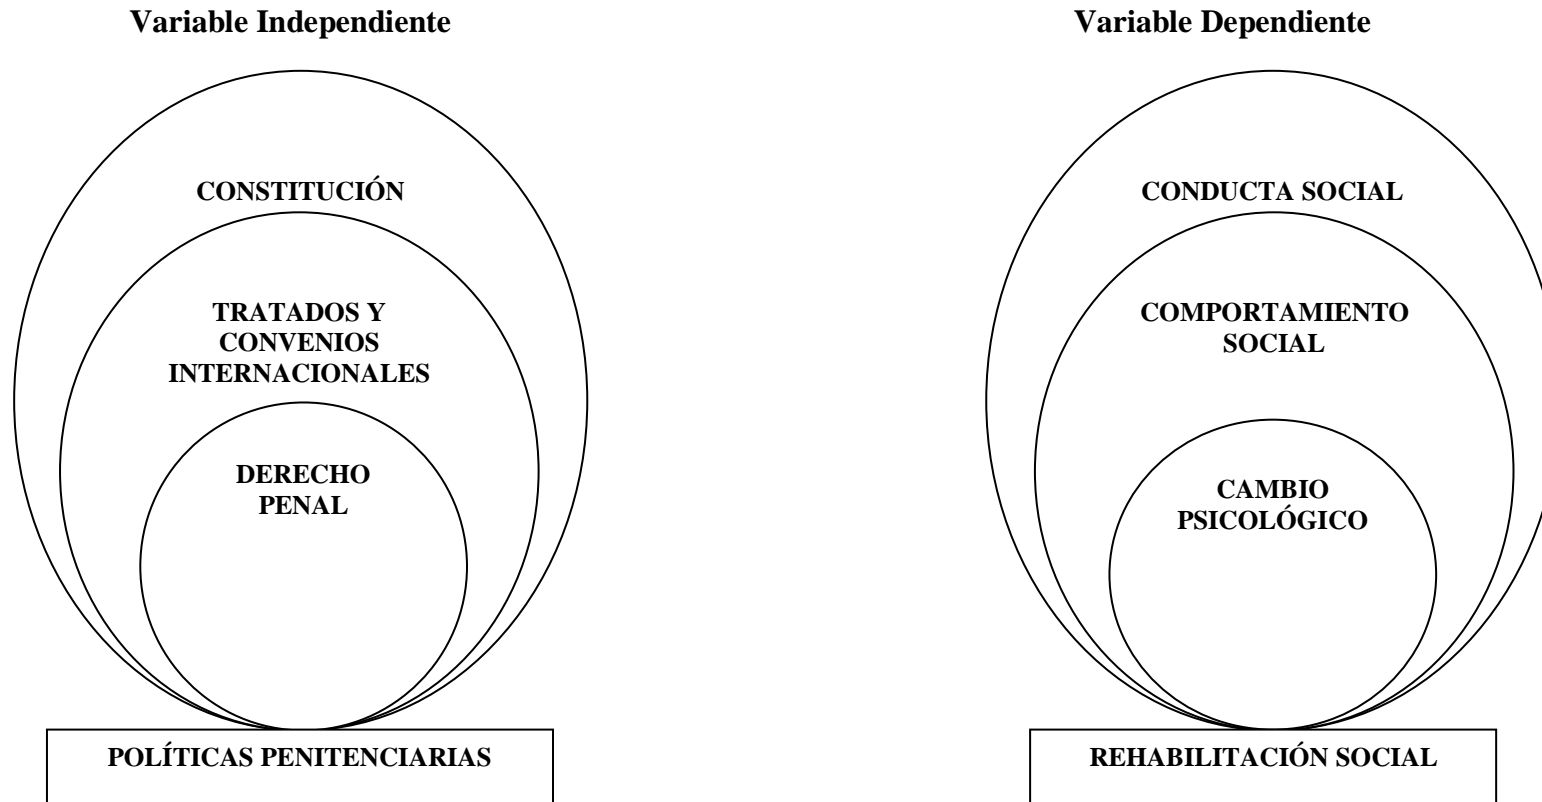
Variable Independiente

CONSTITUCIÓN

TRATADOS Y CONVENIOS INTERNACIONALES

DERECHO PENAL

POLÍTICAS PENITENCIARIAS

Variable Dependiente

CONDUCTA SOCIAL

COMPORTAMIENTO SOCIAL

CAMBIO PSICOLÓGICO

REHABILITACIÓN SOCIAL